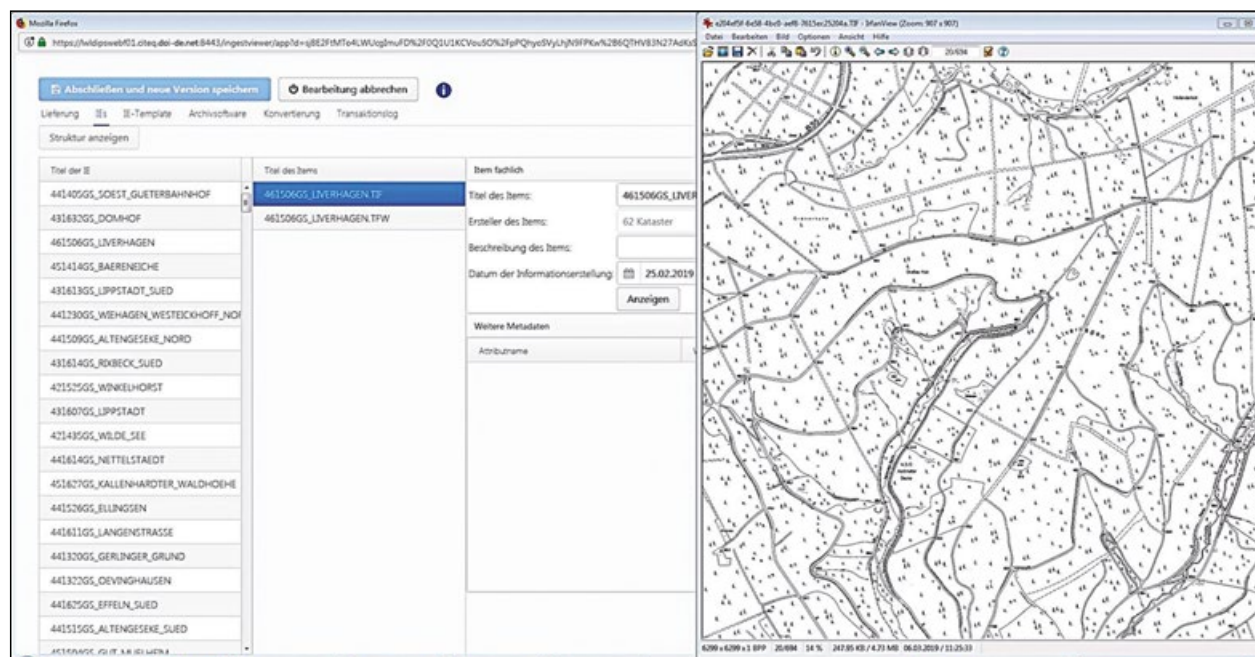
Mozilla Firefox

https://wldipsweb01.citeq.doi-de.net:8443/ingestviewer/app?id=sj8E2FtMTe4LWUcgImuFD%2F0Q1U1KCVouSO%2FpPQhyc5VyLhjN9FPKw%2B6QTHV83N27AdKs

Abschließen und neue Version speichern

Bearbeitung abbrechen

Lieferung IEs IE-Template Archivsoftware Konvertierung Transaktionslog

Struktur anzeigen

| Titel der IE |
|---|
| 441405GS_SOEST_GUETERBAHNHOF |
| 431632GS_DOMHOF |
| 461506GS_LIVERHAGEN |
| 451414GS_BAERENEICHE |
| 431613GS_LIPPSTADT_SUED |
| 441230GS_WEHAGEN_WESTEICKHOFF_NOI |
| 441509GS_ALTENGESEKE_NORD |
| 431614GS_RIXBECK_SUED |
| 421525GS_WINKELHORST |
| 431607GS_LIPPSTADT |
| 421435GS_WILDE_SEE |
| 441614GS_NETTELSTAEDT |
| 451627GS_KALLENHARDTER_WALDHOEHE |
| 441526GS_ELLINGSEN |
| 441611GS_LANGENSTRASSE |
| 441320GS_GERLINGER_GRUND |
| 441322GS_OEVINGHAUSEN |
| 441625GS_EFFELN_SUED |
| 441515GS_ALTENGESEKE_SUED |
| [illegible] |

| Titel des Items |
|---|
| 461506GS_LIVERHAGEN.TIF |
| 461506GS_LIVERHAGEN.TFW |

Item fachlich

Titel des Items: 461506GS_LIVER

Ersteller des Items: 62 Kataster

Beschreibung des Items:

Datum der Informationserstellung: 25.02.2019

Anzeigen

Weitere Metadaten

Attributname

e204ef5f-6e58-4be0-aef8-7615ec25204a.TIF - IrfanView (Zoom: 907 x 907)

Datei Bearbeiten Bild Optionen Ansicht Hilfe

20/694

6299 x 6299 x 1 BPP 20/694 14 % 247.95 KB / 4.73 MB 06.03.2019 / 11:25:33